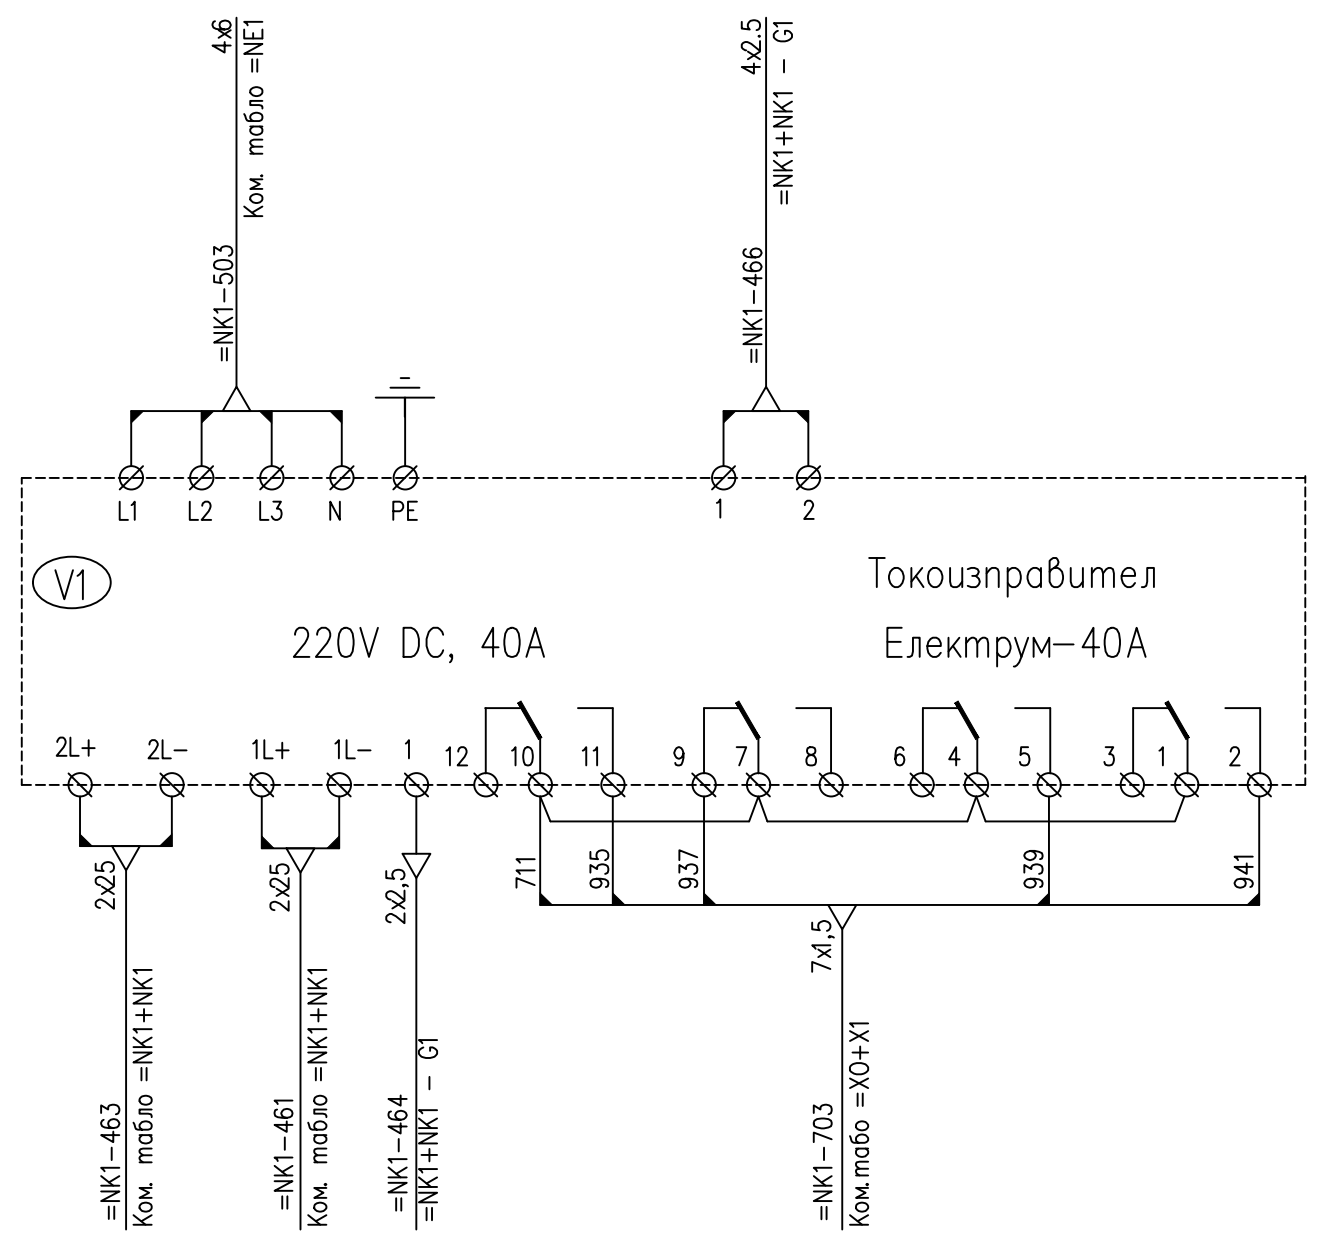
=NK1-503
Ком. табло =NE1
4x6

=NK1-466
=NK1+NK1 - G1
4x2.5

L1 L2 L3 N PE

1 2

V1

Токоизправител

220V DC, 40A

Електрум-40А

2L+ 2L- 1L+ 1L- 1 12 10 11 9 7 8 6 4 5 3 1 2

711 935 937 939 941

2x25
=NK1-463
Ком. табло =NK1+NK1

2x25
=NK1-461
Ком. табло =NK1+NK1

2x2,5
=NK1-464
=NK1+NK1 - G1

7x1,5
=NK1-703
Ком.табо =X0+X1